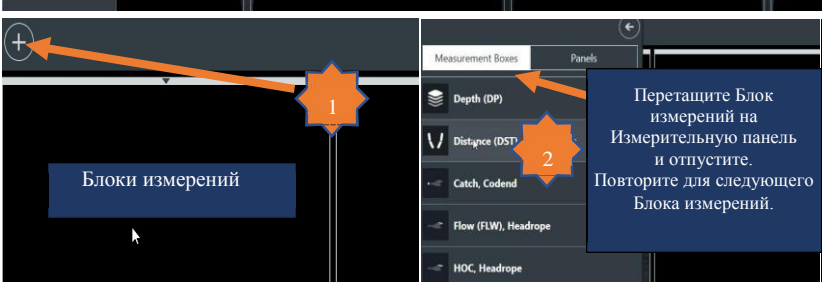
+

1

Блоки измерений

Measurement Boxes

Panels

Depth (DP)

Distance (DST)

Catch, Codend

Flow (FLW), Headrope

HOC, Headrope

2

Перетащите Блок измерений на Измерительную панель и отпустите. Повторите для следующего Блока измерений.